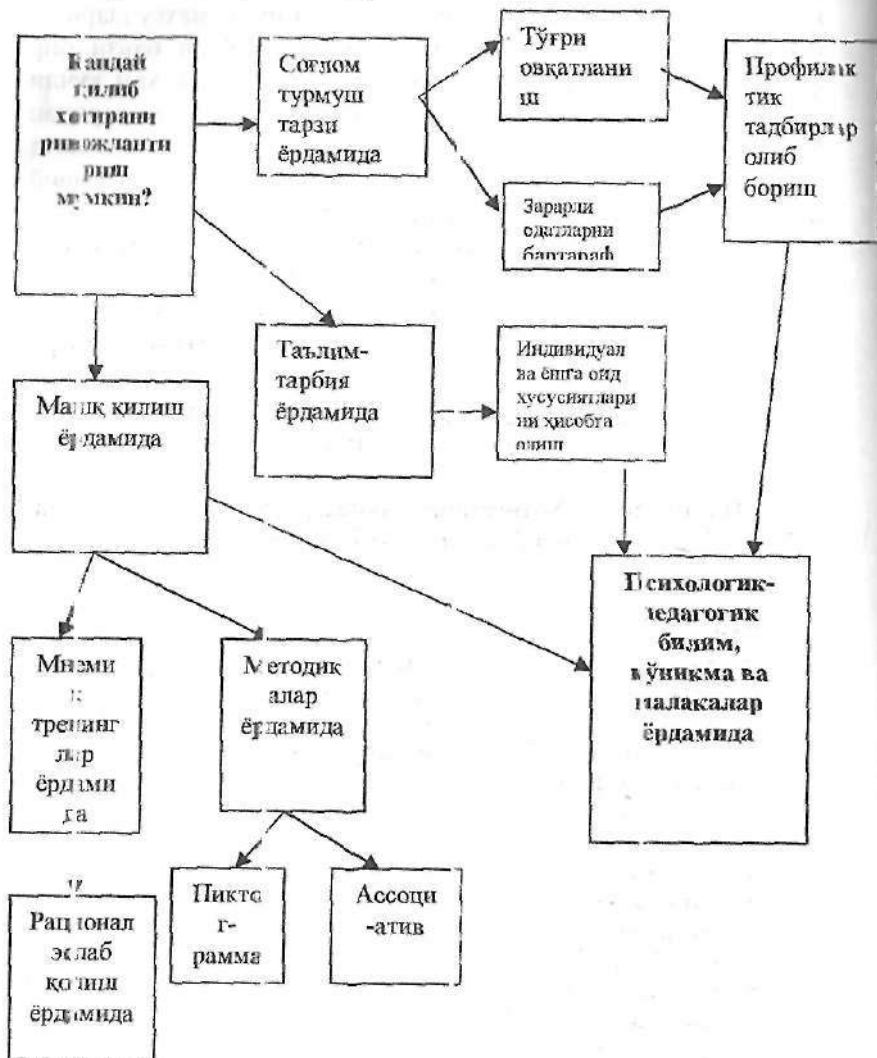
Қандай қилиб хотирани ривожлантириш мумкин?

Соғлом турмуш тарзи ёрдамида

Тўғри овқатланиш

Зарарли одатларни бартараф

Профилактик тадбирлар олиб бориш

Таълим-тарбия ёрдамида

Индивидуал ва ёшга оид хусусиятларини ҳисобга олиш

Машқ қилиш ёрдамида

Психологик-педагогик билим, кўникма ва малакалар ёрдамида

Мнемик тренинглар ёрдамида

Методикалар ёрдамида

Пиктограмма

Ассоциатив

Рационал эслаб қолиш ёрдамида